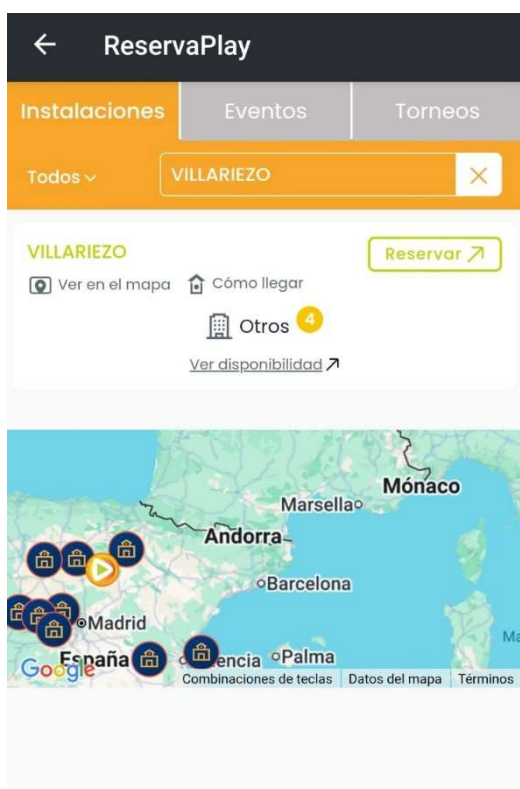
ReservaPlay

Instalaciones | Eventos | Torneos

Todos

VILLARIEZO

VILLARIEZO

Reservar

Ver en el mapa

Cómo llegar

Otros 4

Ver disponibilidad

Mónaco
Marsella
Andorra
Barcelona
Madrid
España
Valencia
Palma
Ma

Google

Combinaciones de teclas | Datos del mapa | Términos